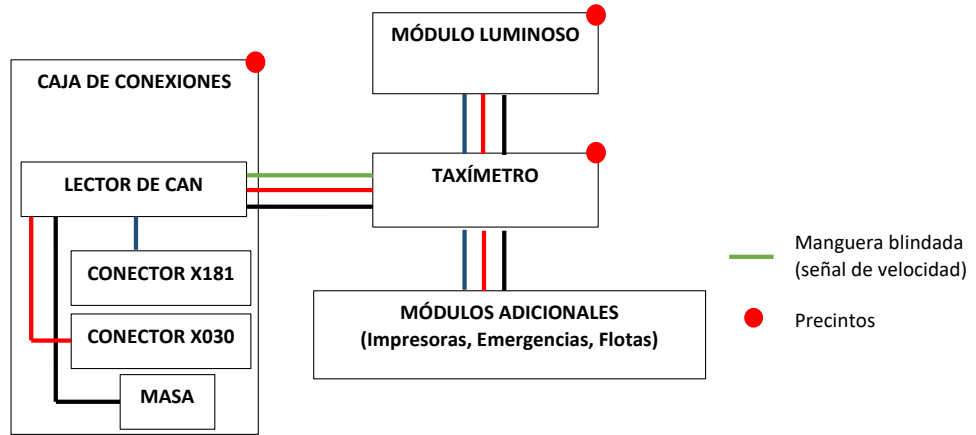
MÓDULO LUMINOSO

CAJA DE CONEXIONES

LECTOR DE CAN

TAXÍMETRO

CONECTOR X181

CONECTOR X030

MASA

MÓDULOS ADICIONALES
(Impresoras, Emergencias, Flotas)

Manguera blindada
(señal de velocidad)

Precintos